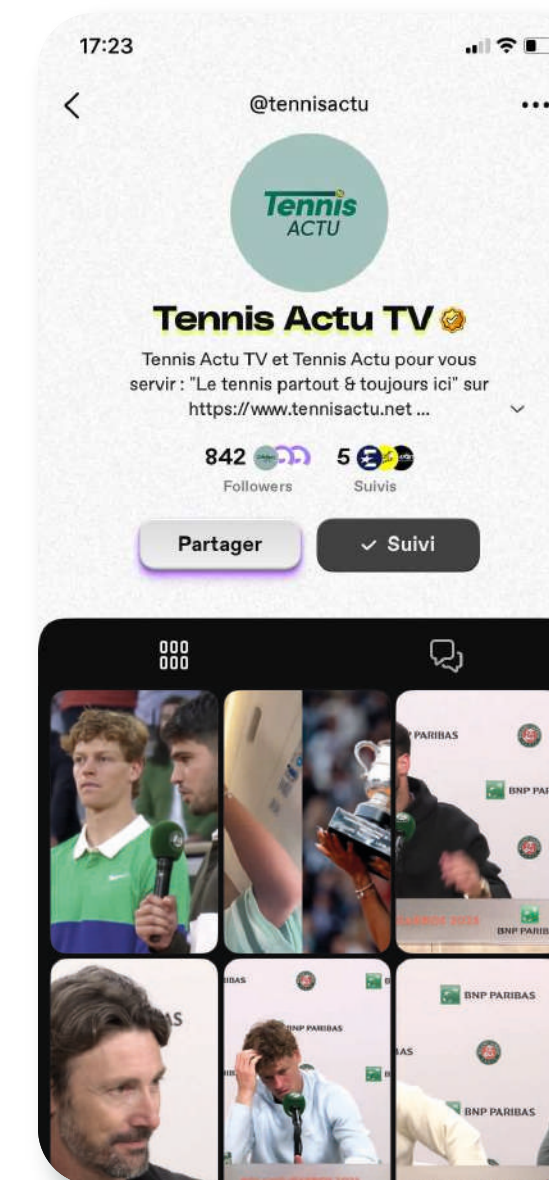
17:23

@tennisactu

Tennis ACTU

Tennis Actu TV

Tennis Actu TV et Tennis Actu pour vous servir : "Le tennis partout & toujours ici" sur https://www.tennisactu.net ...

842
Followers

5
Suivis

Partager

Suivi

PARIBAS

BNP PAR

BNP PARI

BNP PARIBAS

BNP PARIBAS

BNP PARIBAS

BNP PARIBAS